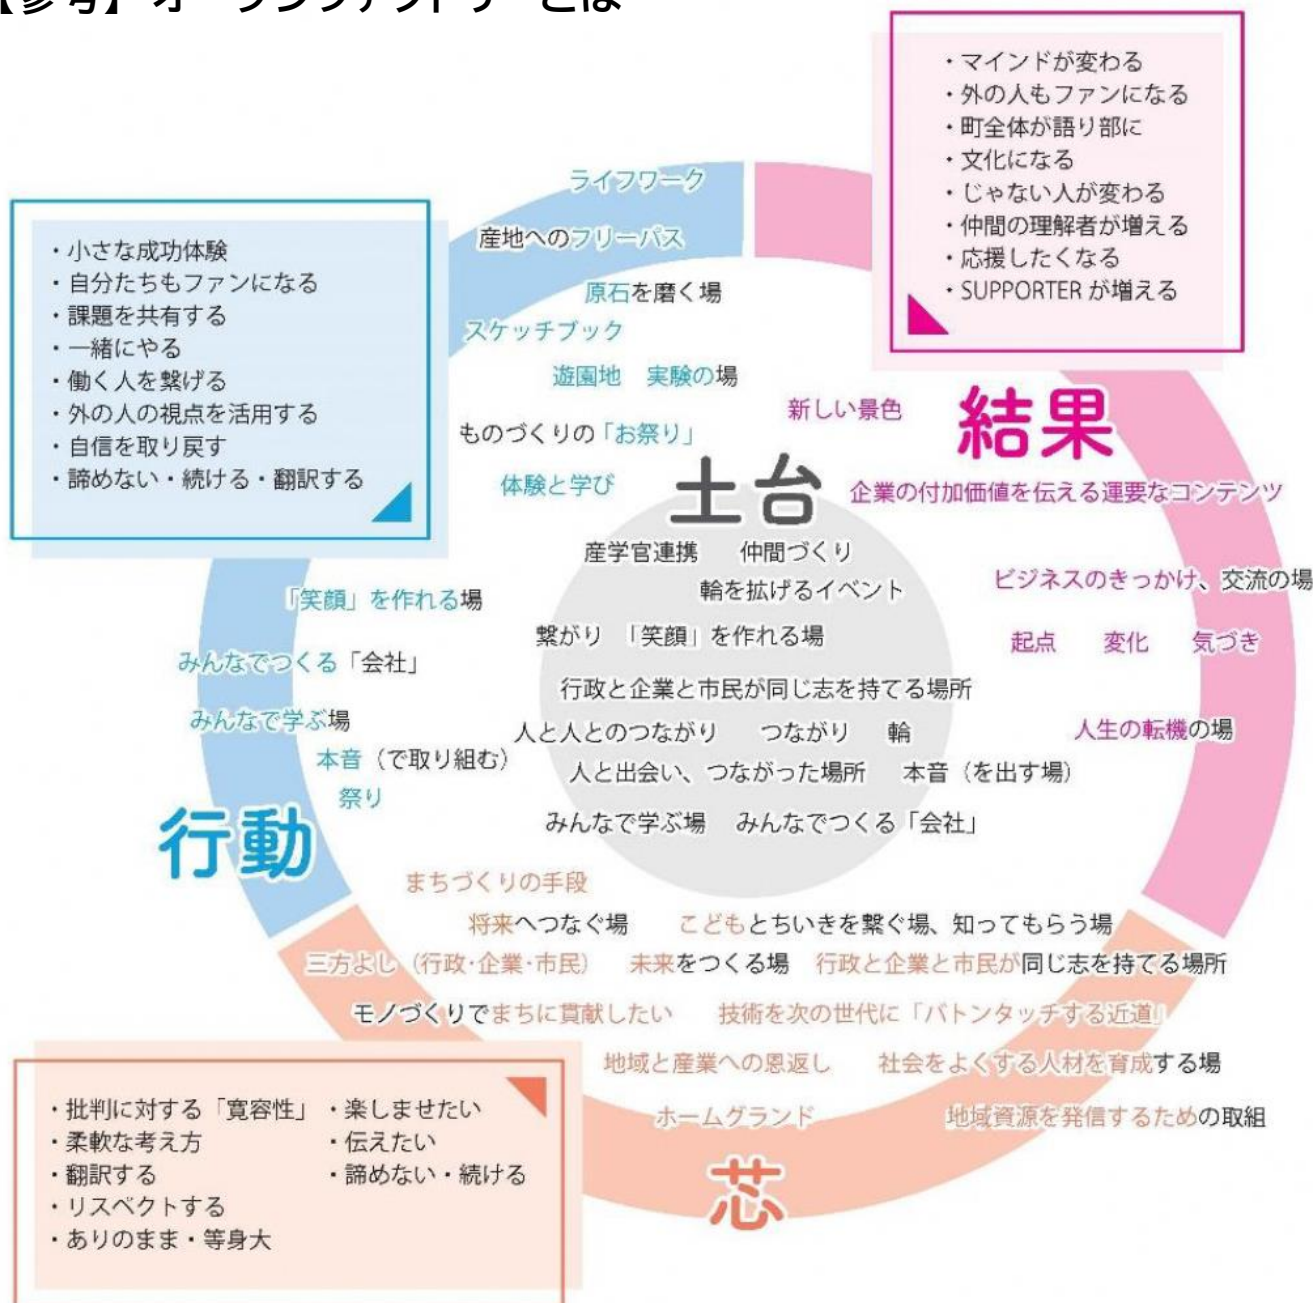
【参考】オープンファクトリーとは

・マインドが変わる
・外の人もファンになる
・町全体が語り部に
・文化になる
・じゃない人が変わる
・仲間の理解者が増える
・応援したくなる
・SUPPORTER が増える

・小さな成功体験
・自分たちもファンになる
・課題を共有する
・一緒にやる
・働く人を繋げる
・外の人の視点を活用する
・自信を取り戻す
・諦めない・続ける・翻訳する

ライフワーク
産地へのフリーパス
原石を磨く場
スケッチブック
遊園地　実験の場
ものづくりの「お祭り」
体験と学び
「笑顔」を作れる場
みんなでつくる「会社」
みんなで学ぶ場
本音（で取り組む）
祭り

行動

新しい景色
結果
企業の付加価値を伝える運要なコンテンツ
ビジネスのきっかけ、交流の場
起点　変化　気づき
人生の転機の場

土台
産学官連携　仲間づくり
輪を拡げるイベント
繋がり　「笑顔」を作れる場
行政と企業と市民が同じ志を持てる場所
人と人とのつながり　つながり　輪
人と出会い、つながった場所　本音（を出す場）
みんなで学ぶ場　みんなでつくる「会社」

まちづくりの手段
将来へつなぐ場　こどもとちいきを繋ぐ場、知ってもらう場
三方よし（行政・企業・市民）　未来をつくる場　行政と企業と市民が同じ志を持てる場所
モノづくりでまちに貢献したい　技術を次の世代に「バトンタッチする近道」
地域と産業への恩返し　社会をよくする人材を育成する場
ホームグランド　地域資源を発信するための取組

芯

・批判に対する「寛容性」
・柔軟な考え方
・翻訳する
・リスペクトする
・ありのまま・等身大
・楽しませたい
・伝えたい
・諦めない・続ける